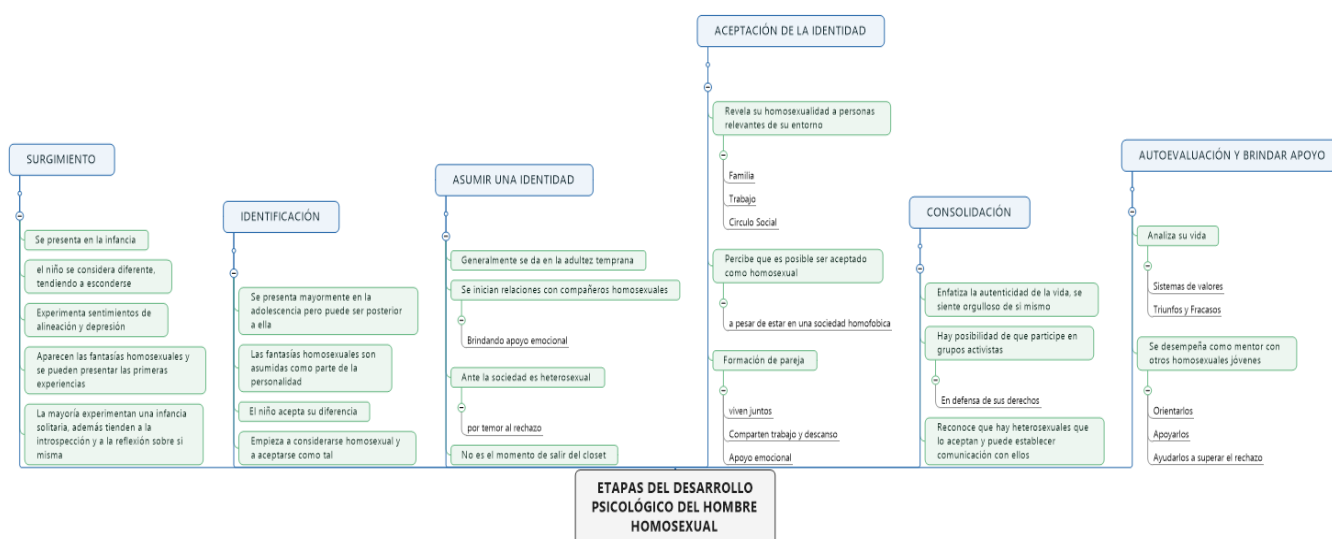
ACEPTACIÓN DE LA IDENTIDAD

Revela su homosexualidad a personas relevantes de su entorno

Familia

Trabajo

Circulo Social

Percibe que es posible ser aceptado como homosexual

a pesar de estar en una sociedad homofobica

Formación de pareja

viven juntos

Comparten trabajo y descanso

Apoyo emocional

SURGIMIENTO

Se presenta en la infancia

el niño se considera diferente, tendiendo a esconderse

Experimenta sentimientos de alineación y depresión

Aparecen las fantasías homosexuales y se pueden presentar las primeras experiencias

La mayoría experimentan una infancia solitaria, además tienden a la introspección y a la reflexión sobre si misma

IDENTIFICACIÓN

Se presenta mayormente en la adolescencia pero puede ser posterior a ella

Las fantasías homosexuales son asumidas como parte de la personalidad

El niño acepta su diferencia

Empieza a considerarse homosexual y a aceptarse como tal

ASUMIR UNA IDENTIDAD

Generalmente se da en la adultez temprana

Se inician relaciones con compañeros homosexuales

Brindando apoyo emocional

Ante la sociedad es heterosexual

por temor al rechazo

No es el momento de salir del closet

CONSOLIDACIÓN

Enfatiza la autenticidad de la vida, se siente orgulloso de si mismo

Hay posibilidad de que participe en grupos activistas

En defensa de sus derechos

Reconoce que hay heterosexuales que lo aceptan y puede establecer comunicación con ellos

AUTOEVALUACIÓN Y BRINDAR APOYO

Analiza su vida

Sistemas de valores

Triunfos y Fracasos

Se desempeña como mentor con otros homosexuales jóvenes

Orientarlos

Apoyarlos

Ayudarlos a superar el rechazo

ETAPAS DEL DESARROLLO PSICOLÓGICO DEL HOMBRE HOMOSEXUAL